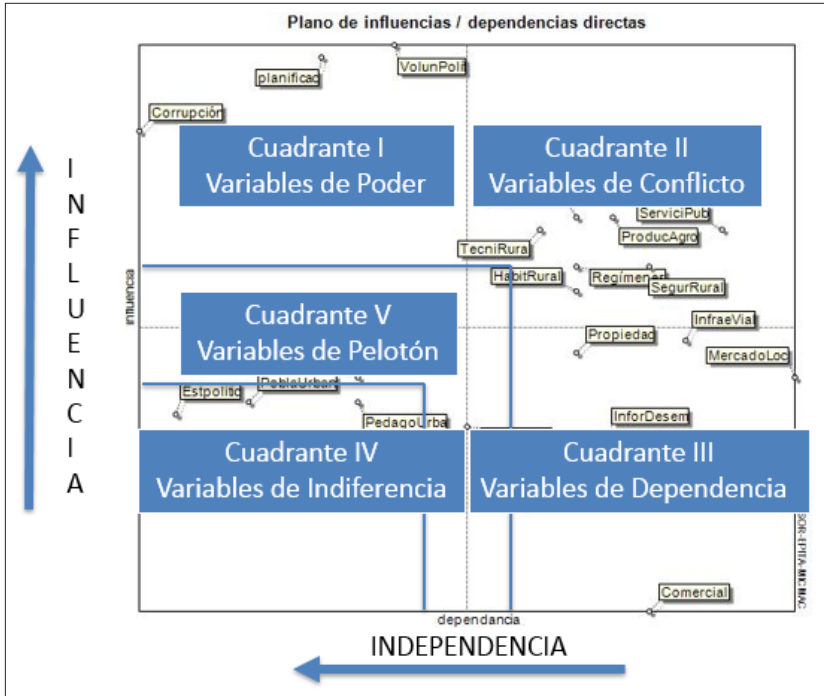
Plano de influencias / dependencias directas

planificac

VolunPolit

Corrupción

Cuadrante I
Variables de Poder

Cuadrante II
Variables de Conflicto

ServiciPub

ProducAgro

TecniRural

HabitRural

Regimenes

SegurRural

influencia

Cuadrante V
Variables de Pelotón

Propiedad

InfraeVial

MercadoLoc

Estpolitic

PobleUrban

PedagoUrba

InforDesem

Cuadrante IV
Variables de Indiferencia

Cuadrante III
Variables de Dependencia

Comercial

dependencia

LIPSOR-EPITA-MICMAC

I
N
F
L
U
E
N
C
I
A

INDEPENDENCIA